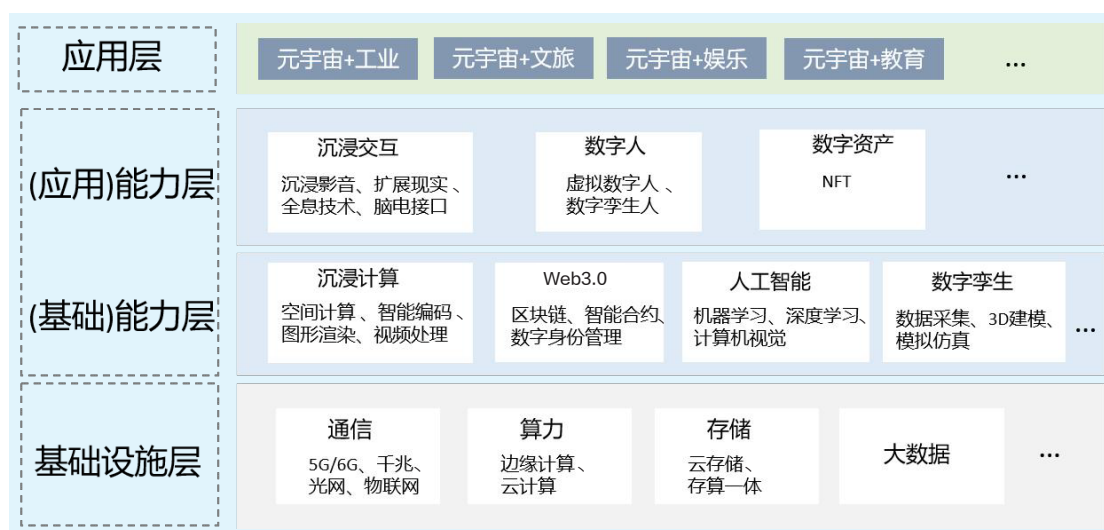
应用层

元宇宙+工业
元宇宙+文旅
元宇宙+娱乐
元宇宙+教育
...

(应用)能力层

沉浸交互
沉浸影音、扩展现实、全息技术、脑电接口

数字人
虚拟数字人、数字孪生人

数字资产
NFT

...

(基础)能力层

沉浸计算
空间计算、智能编码、图形渲染、视频处理

Web3.0
区块链、智能合约、数字身份管理

人工智能
机器学习、深度学习、计算机视觉

数字孪生
数据采集、3D建模、模拟仿真

...

基础设施层

通信
5G/6G、千兆、光网、物联网

算力
边缘计算、云计算

存储
云存储、存算一体

大数据

...